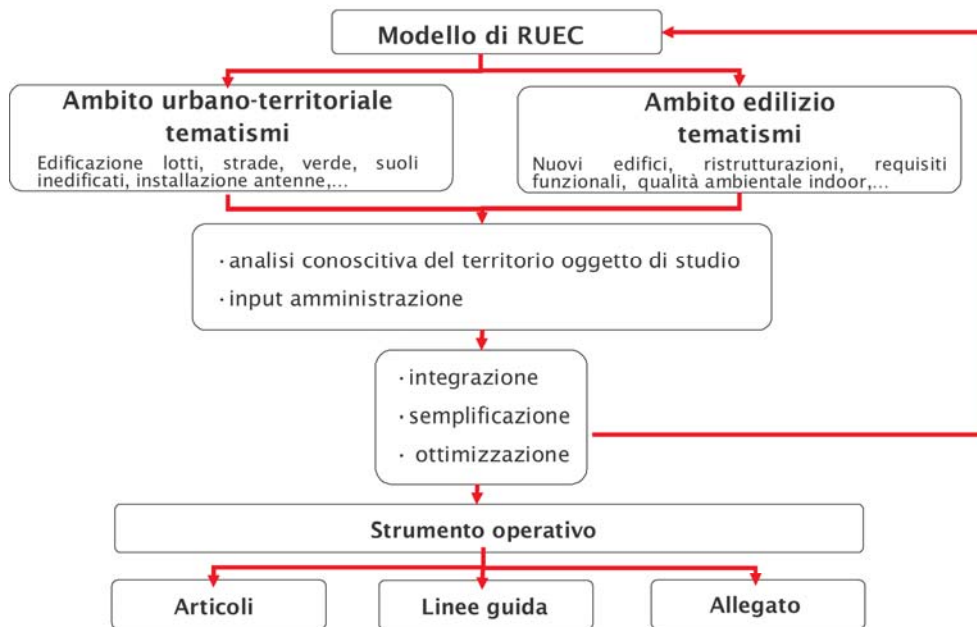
Modello di RUEC

Ambito urbano-territoriale
tematismi
Edificazione lotti, strade, verde, suoli inedificati, installazione antenne,...

Ambito edilizio
tematismi
Nuovi edifici, ristrutturazioni, requisiti funzionali, qualità ambientale indoor,...

· analisi conoscitiva del territorio oggetto di studio
· input amministrazione

· integrazione
· semplificazione
· ottimizzazione

Strumento operativo

Articoli

Linee guida

Allegato